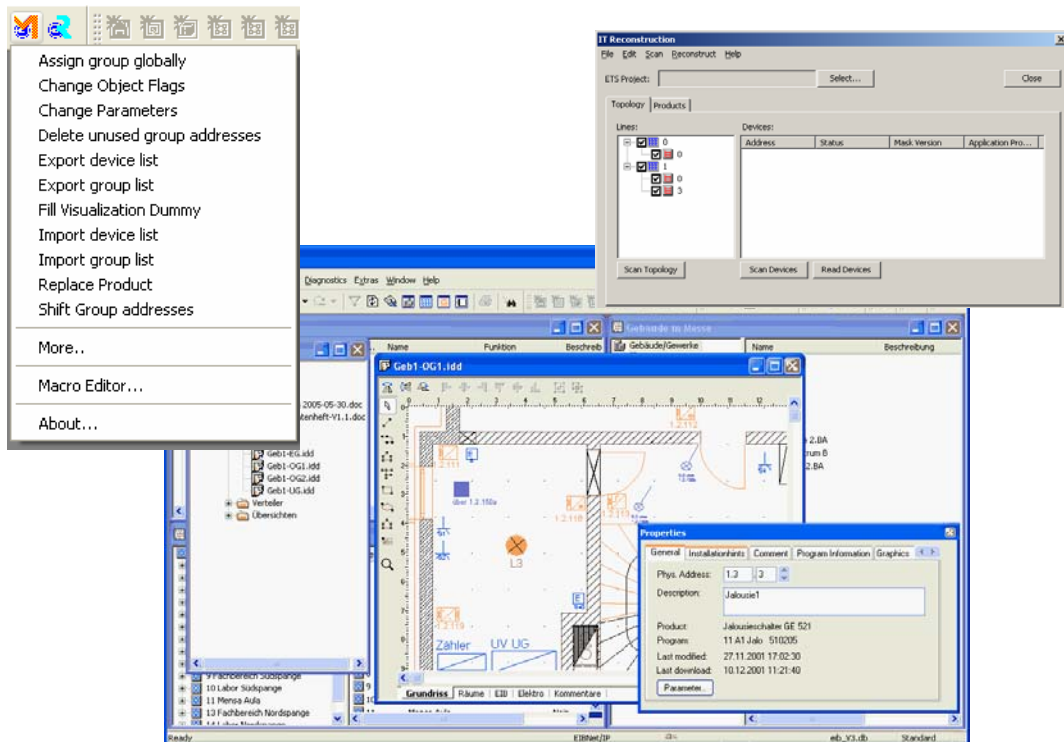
Assign group globally
Change Object Flags
Change Parameters
Delete unused group addresses
Export device list
Export group list
Fill Visualization Dummy
Import device list
Import group list
Replace Product
Shift Group addresses

More..

Macro Editor...

About...

IT Reconstruction
File Edit Scan Reconstruct Help
ETS Project: Select... Close
Topology Products
Lines: Devices:
0
0
1
0
3

| Address | Status | Mask Version | Application Pro... |
|---|---|---|---|

Scan Topology Scan Devices Read Devices

Diagnostics Extras Window Help

Name Funktion Beschreib
Gebäude im Messe
Gebäude/Gewerke Name Beschreibung

2005-05-30.doc
tenheft-V1.1.doc
Geb1-EG.idd
Geb1-OG1.idd
Geb1-OG2.idd
Geb1-UG.idd
Verteiler
Übersichten

Geb1-OG1.idd

über 1.2.150a
L3
Zähler UV UG
Grundriss Räume EIB Elektro Kommentare

2.8A
rum B
2.8A

9 Fachbereich Südspange
10 Labor Südspange
11 Mensa Aula
13 Fachbereich Nordspange

Properties
General Installationhints Comment Program Information Graphics
Phys. Address: 1.3 3
Description: Jalousie1
Product: Jalousieschalter GE 521
Program: 11 A1 Jalo 510205
Last modified: 27.11.2001 17:02:30
Last download: 10.12.2001 11:21:40
Parameter...

Ready EIBNet/IP eib_V3.db Standard